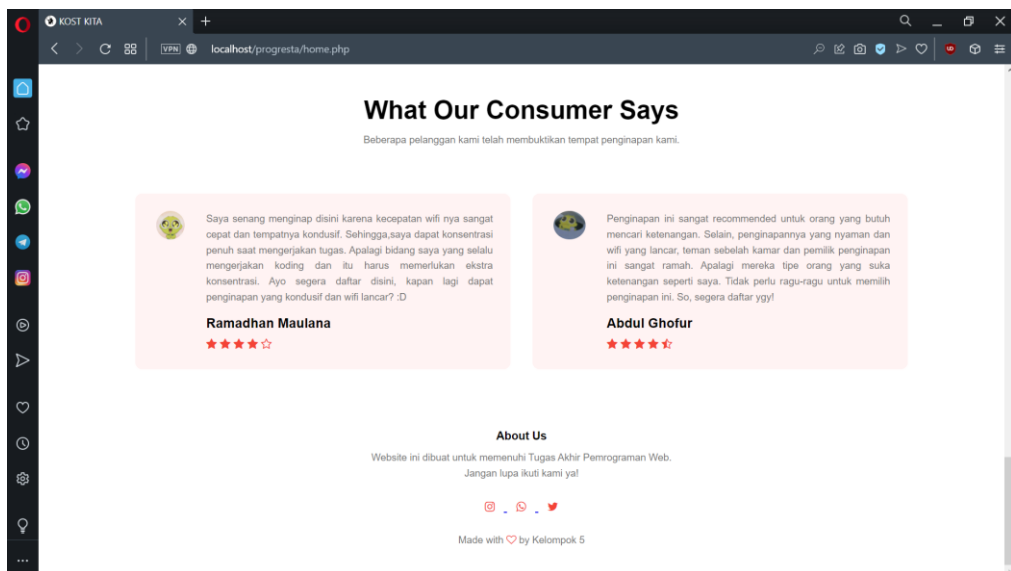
KOST KITA

VPN localhost/progresta/home.php

What Our Consumer Says

Beberapa pelanggan kami telah membuktikan tempat penginapan kami.

Saya senang menginap disini karena kecepatan wifi nya sangat cepat dan tempatnya kondusif. Sehingga,saya dapat konsentrasi penuh saat mengerjakan tugas. Apalagi bidang saya yang selalu mengerjakan koding dan itu harus memerlukan ekstra konsentrasi. Ayo segera daftar disini, kapan lagi dapat penginapan yang kondusif dan wifi lancar? :D

Ramadhan Maulana

Penginapan ini sangat recommended untuk orang yang butuh mencari ketenangan. Selain, penginapannya yang nyaman dan wifi yang lancar, teman sebelah kamar dan pemilik penginapan ini sangat ramah. Apalagi mereka tipe orang yang suka ketenangan seperti saya. Tidak perlu ragu-ragu untuk memilih penginapan ini. So, segera daftar ygy!

Abdul Ghofur

About Us

Website ini dibuat untuk memenuhi Tugas Akhir Pemrograman Web. Jangan lupa ikuti kami ya!

Made with ♡ by Kelompok 5